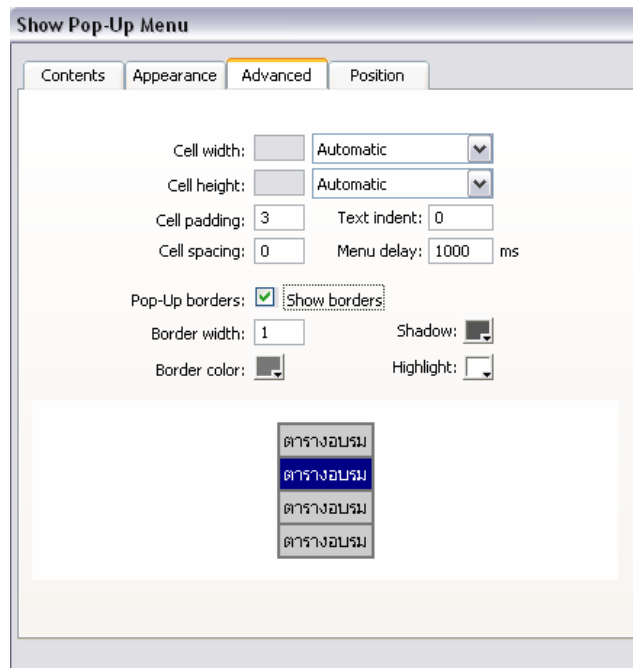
Show Pop-Up Menu

Contents | Appearance | Advanced | Position

Cell width: Automatic
Cell height: Automatic
Cell padding: 3 Text indent: 0
Cell spacing: 0 Menu delay: 1000 ms

Pop-Up borders: ☑ Show borders
Border width: 1 Shadow:
Border color: Highlight:

ตารางอบรม
ตารางอบรม
ตารางอบรม
ตารางอบรม